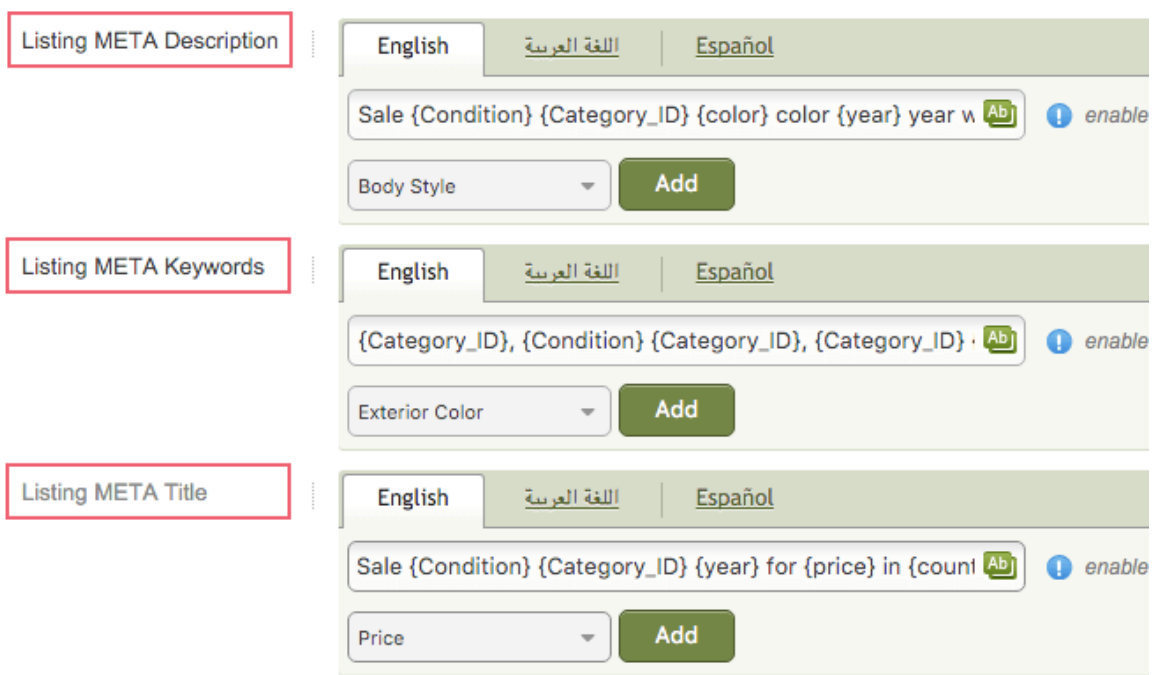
Listing META Description

English | اللغة العربية | Español

Sale {Condition} {Category_ID} {color} color {year} year w

Ab

enable

Body Style

Add

Listing META Keywords

English | اللغة العربية | Español

{Category_ID}, {Condition} {Category_ID}, {Category_ID}

Ab

enable

Exterior Color

Add

Listing META Title

English | اللغة العربية | Español

Sale {Condition} {Category_ID} {year} for {price} in {count

Ab

enable

Price

Add